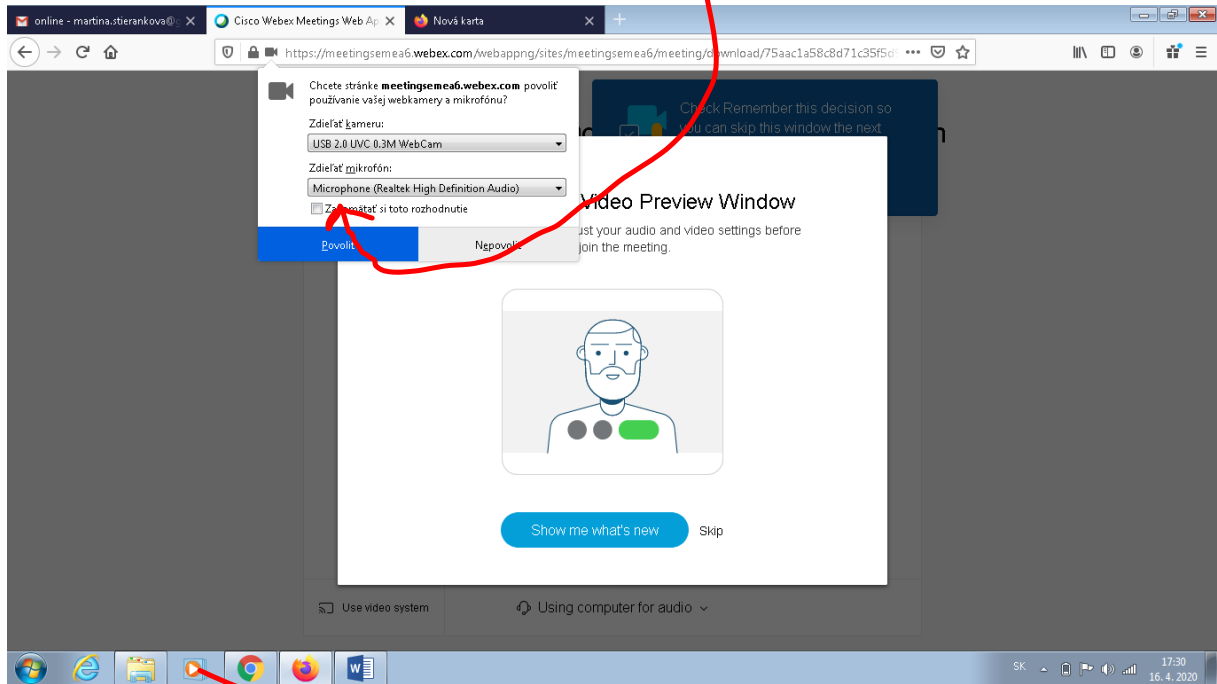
online - martina.stierankova@
Cisco Webex Meetings Web Ap
Nová karta

https://meetingsemea6.webex.com/webappng/sites/meetingsemea6/meeting/download/75aac1a58c8d71c35f5d

Chcete stránke meetingsemea6.webex.com povoliť používanie vašej webkamery a mikrofónu?

Zdieľať kameru:
USB 2.0 UVC 0.3M WebCam

Zdieľať mikrofón:
Microphone (Realtek High Definition Audio)

Za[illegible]mätať si toto rozhodnutie

Povoliť
Nepovoliť

Check Remember this decision so you can skip this window the next

Video Preview Window
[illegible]ust your audio and video settings before join the meeting.

Show me what's new
Skip

Use video system
Using computer for audio

SK
17:30
16. 4. 2020